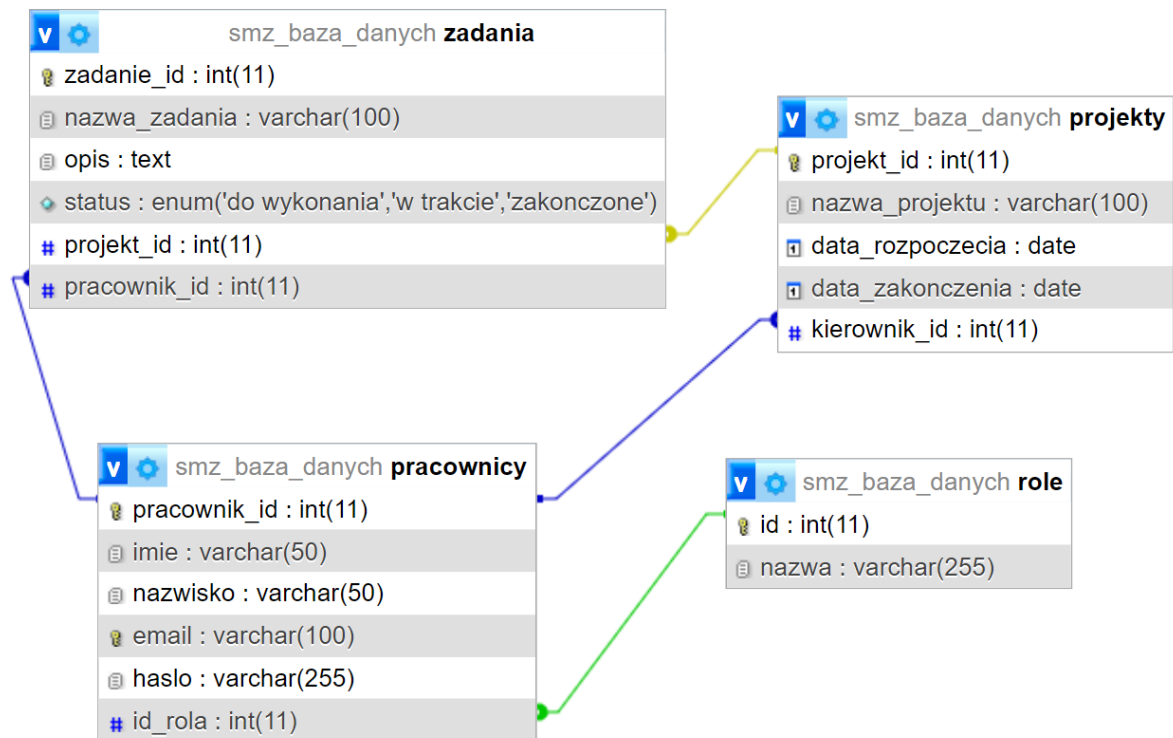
v smz_baza_danych **zadania**
zadanie_id : int(11)
nazwa_zadania : varchar(100)
opis : text
status : enum('do wykonania','w trakcie','zakonczone')
projekt_id : int(11)
pracownik_id : int(11)

v smz_baza_danych **projekty**
projekt_id : int(11)
nazwa_projektu : varchar(100)
data_rozpoczecia : date
data_zakonczenia : date
kierownik_id : int(11)

v smz_baza_danych **pracownicy**
pracownik_id : int(11)
imie : varchar(50)
nazwisko : varchar(50)
email : varchar(100)
haslo : varchar(255)
id_rola : int(11)

v smz_baza_danych **role**
id : int(11)
nazwa : varchar(255)